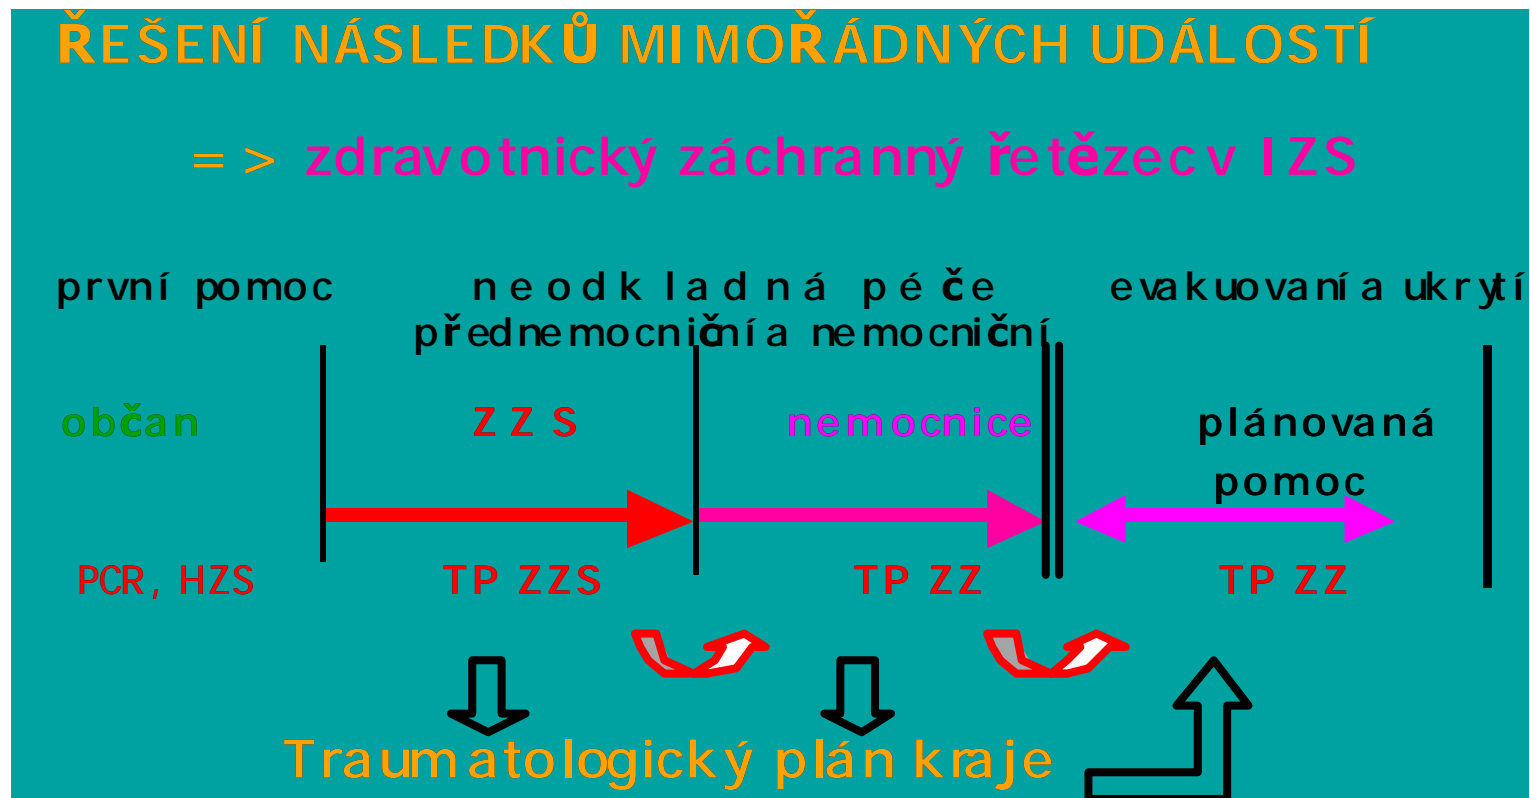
ŘEŠENÍ NÁSLEDKŮ MIMOŘÁDNÝCH UDÁLOSTÍ

=> zdravotnický záchranný řetězec v IZS

první pomoc

neodkladná péče
přednemocniční a nemocniční

evakuování a ukrytí

občan

ZZS

nemocnice

plánovaná pomoc

PCR, HZS

TP ZZS

TP ZZ

TP ZZ

Traumatologický plán kraje